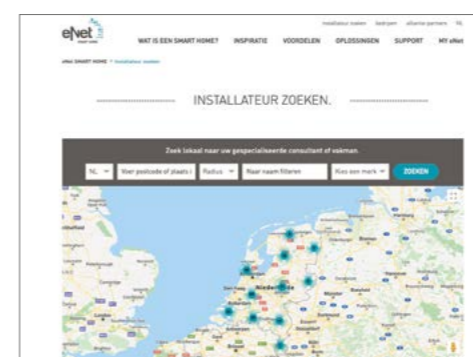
eNet
installateur zoeken bedrijven alliantie partners NL

WAT IS EEN SMART HOME? INSPIRATIE VOORDELEN OPLOSSINGEN SUPPORT MY eNet

eNet SMART HOME > Installateur zoeken

INSTALLATEUR ZOEKEN.

Zoek lokaal naar uw gespecialiseerde consultant of vakman.

NL | Voer postcode of plaats i | Radius | Naar naam filteren | Kies een merk | ZOEKEN

Nederland